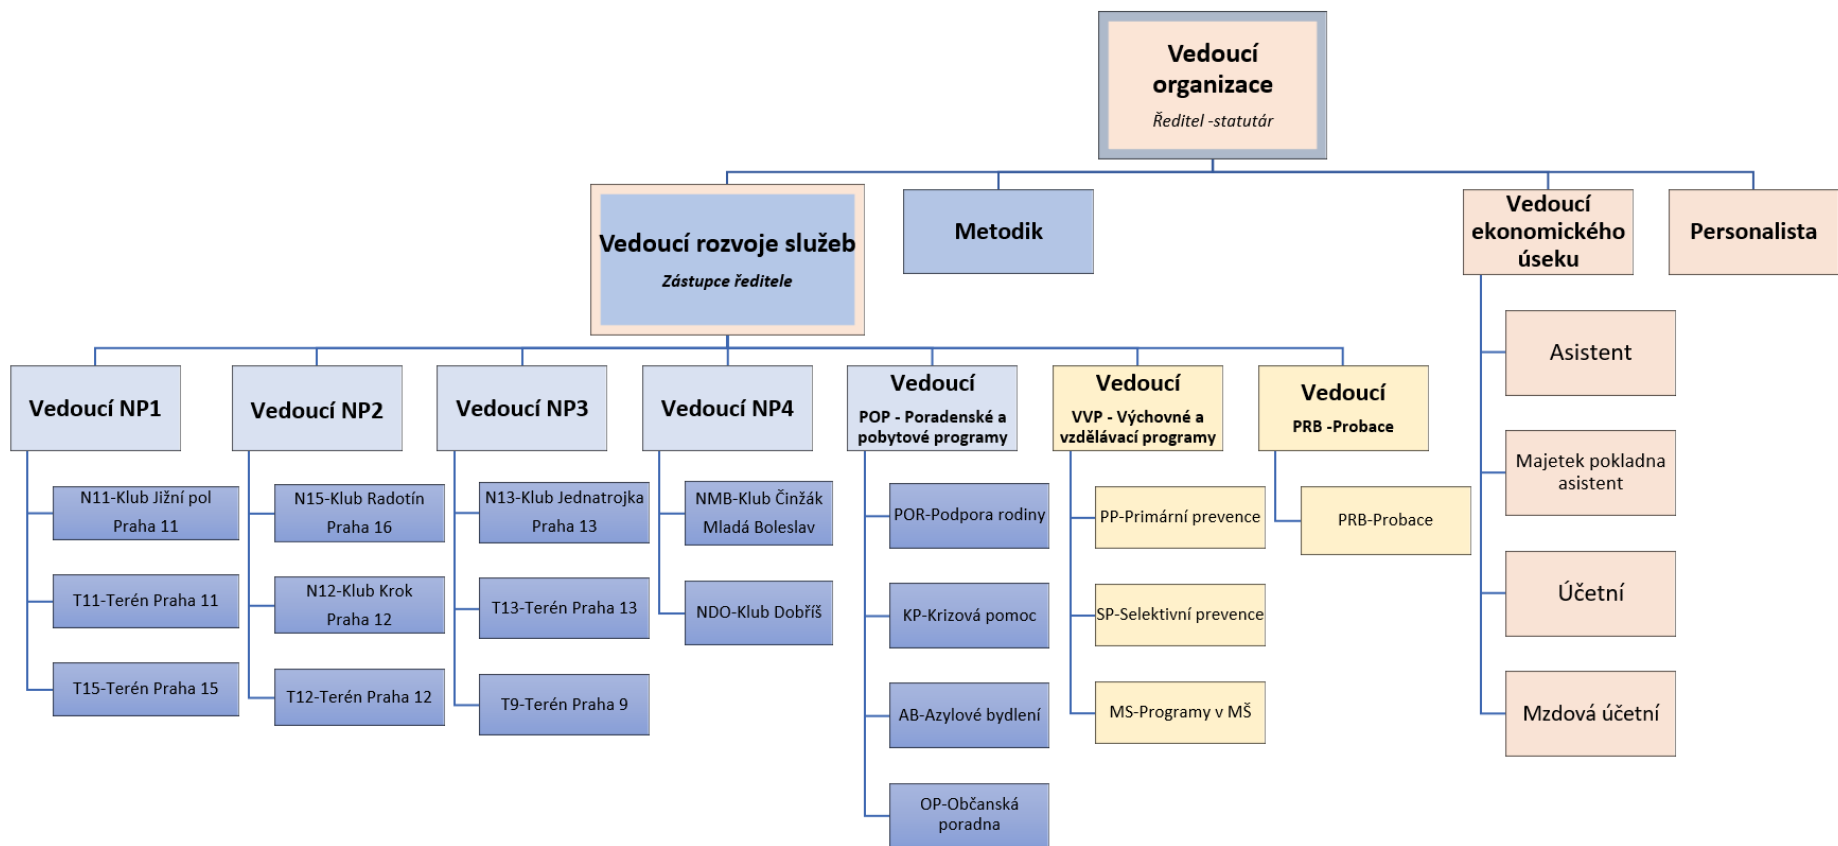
Vedoucí organizace
Ředitel -statutár

Vedoucí rozvoje služeb
Zástupce ředitele

Metodik

Vedoucí ekonomického úseku

Personalista

Vedoucí NP1

N11-Klub Jižní pol Praha 11

T11-Terén Praha 11

T15-Terén Praha 15

Vedoucí NP2

N15-Klub Radotín Praha 16

N12-Klub Krok Praha 12

T12-Terén Praha 12

Vedoucí NP3

N13-Klub Jednatrojka Praha 13

T13-Terén Praha 13

T9-Terén Praha 9

Vedoucí NP4

NMB-Klub Činžák Mladá Boleslav

NDO-Klub Dobříš

Vedoucí
POP - Poradenské a pobytové programy

POR-Podpora rodiny

KP-Krizová pomoc

AB-Azylové bydlení

OP-Občanská poradna

Vedoucí
VVP - Výchovné a vzdělávací programy

PP-Primární prevence

SP-Selektivní prevence

MS-Programy v MŠ

Vedoucí
PRB -Probace

PRB-Probace

Asistent

Majetek pokladna asistent

Účetní

Mzdová účetní